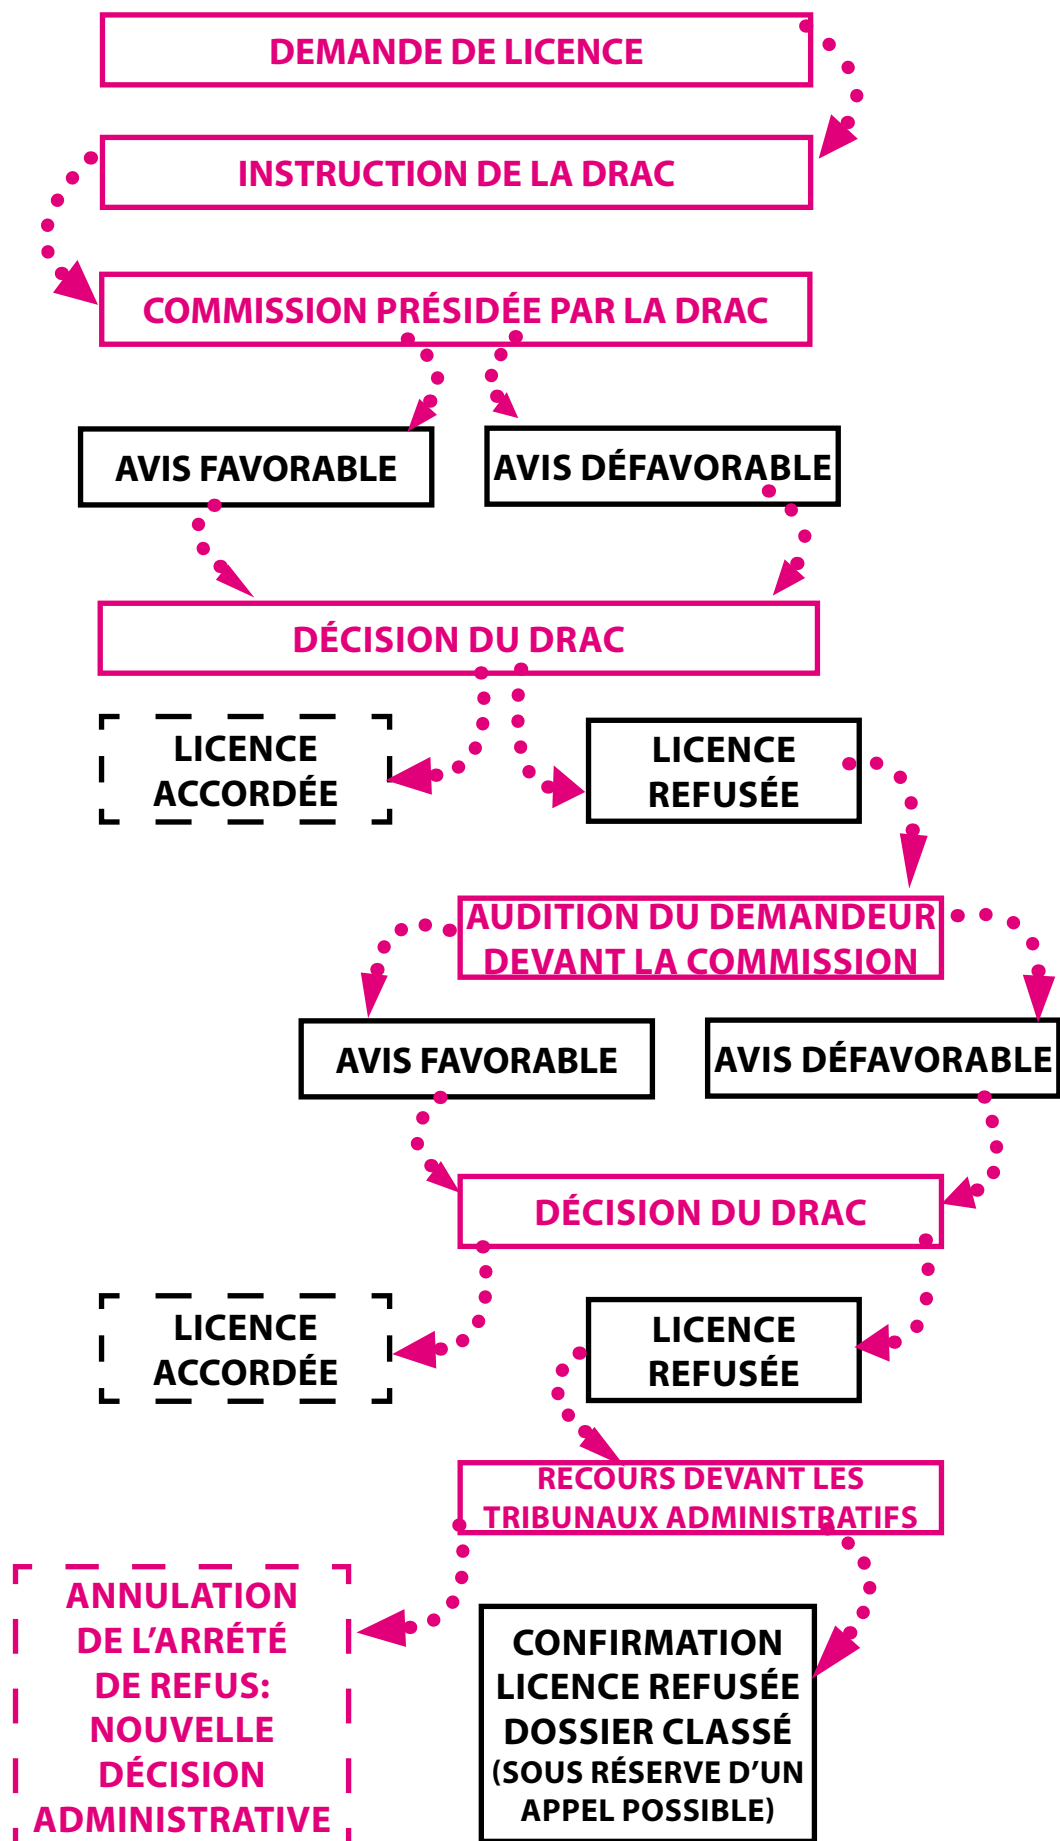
DEMANDE DE LICENCE

INSTRUCTION DE LA DRAC

COMMISSION PRÉSIDÉE PAR LA DRAC

AVIS FAVORABLE

AVIS DÉFAVORABLE

DÉCISION DU DRAC

LICENCE ACCORDÉE

LICENCE REFUSÉE

AUDITION DU DEMANDEUR DEVANT LA COMMISSION

AVIS FAVORABLE

AVIS DÉFAVORABLE

DÉCISION DU DRAC

LICENCE ACCORDÉE

LICENCE REFUSÉE

RECOURS DEVANT LES TRIBUNAUX ADMINISTRATIFS

ANNULATION DE L'ARRÉTÉ DE REFUS: NOUVELLE DÉCISION ADMINISTRATIVE

CONFIRMATION LICENCE REFUSÉE DOSSIER CLASSÉ (SOUS RÉSERVE D'UN APPEL POSSIBLE)